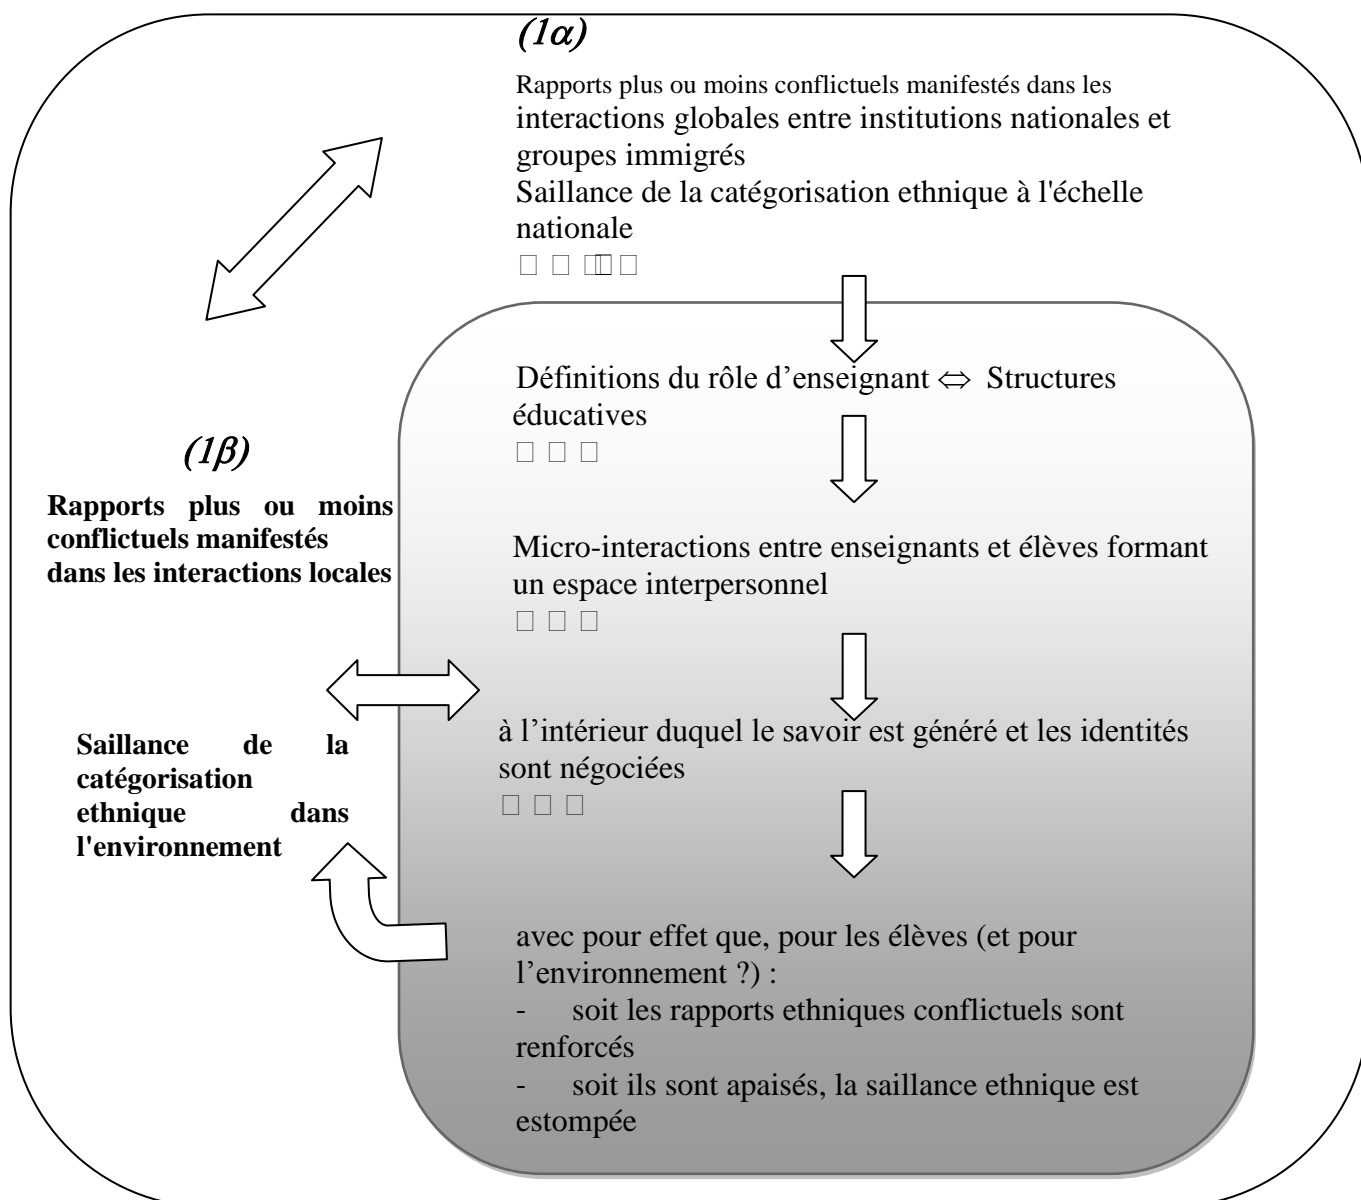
$(1\alpha)$

Rapports plus ou moins conflictuels manifestés dans les interactions globales entre institutions nationales et groupes immigrés
Saillance de la catégorisation ethnique à l'échelle nationale
□ □ □□ □

Définitions du rôle d'enseignant $\Leftrightarrow$ Structures éducatives
□ □ □

Micro-interactions entre enseignants et élèves formant un espace interpersonnel
□ □ □

à l'intérieur duquel le savoir est généré et les identités sont négociées
□ □ □

avec pour effet que, pour les élèves (et pour l'environnement ?) :
- soit les rapports ethniques conflictuels sont renforcés
- soit ils sont apaisés, la saillance ethnique est estompée

$(1\beta)$

**Rapports plus ou moins conflictuels manifestés dans les interactions locales**

**Saillance de la catégorisation ethnique dans l'environnement**